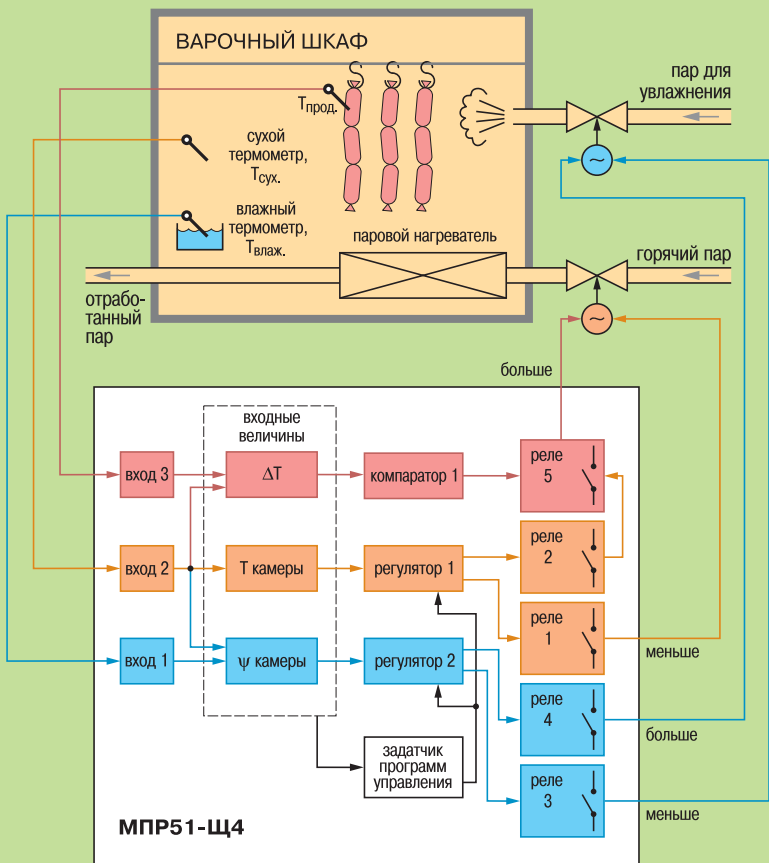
ВАРОЧНЫЙ ШКАФ

Тпрод.

сухой термометр, Тсух.

влажный термометр, Твлаж.

пар для увлажнения

паровой нагреватель

горячий пар

отработанный пар

больше

входные величины

вход 3

ΔT

компаратор 1

реле 5

вход 2

Т камеры

регулятор 1

реле 2

реле 1

меньше

вход 1

ψ камеры

регулятор 2

реле 4

больше

задатчик программ управления

реле 3

меньше

МПР51-Щ4